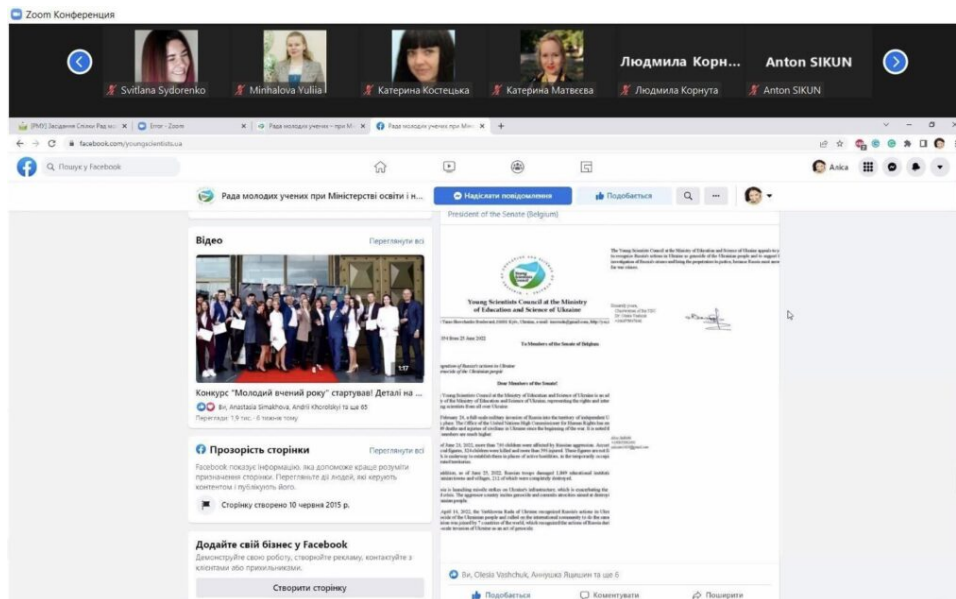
Zoom Конференция

Svitlana Sydorenko
Minhalova Yuliia
Катерина Костецька
Катерина Матвєєва
Людмила Корн...
Людмила Корнута
Anton SIKUN
Anton SIKUN

[РМУ] Засідання Спілки Рад мол... ×
Error - Zoom ×
Рада молодих учених – при М... ×
Рада молодих учених при Мін... ×
+

facebook.com/youngscientists.ua

Пошук у Facebook

Алка

Рада молодих учених при Міністерстві освіти і н...
Надіслати повідомлення
Подобається

Відео
Переглянути всі

1:17

Конкурс "Молодий вчений року" стартував! Деталі на ...
Ви, Anastasia Simakhova, Andrii Khorolskyi та ще 65
Перегляди: 1,9 тис. · 6 тижнів тому

Прозорість сторінки
Переглянути всі

Facebook показує інформацію, яка допоможе краще розуміти призначення сторінки. Перегляньте дії людей, які керують контентом і публікують його.

Сторінку створено 10 червня 2015 р.

Додайте свій бізнес у Facebook
Демонструйте свою роботу, створюйте рекламу, контактуйте з клієнтами або прихильниками.

Створити сторінку

President of the Senate (Belgium)

Young Scientists Council at the Ministry of Education and Science of Ukraine

To Members of the Senate of Belgium

Dear Members of the Senate!

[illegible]

Ви, Olesia Vashchuk, Аннушка Ящишин та ще 6

Подобається
Коментувати
Поширити